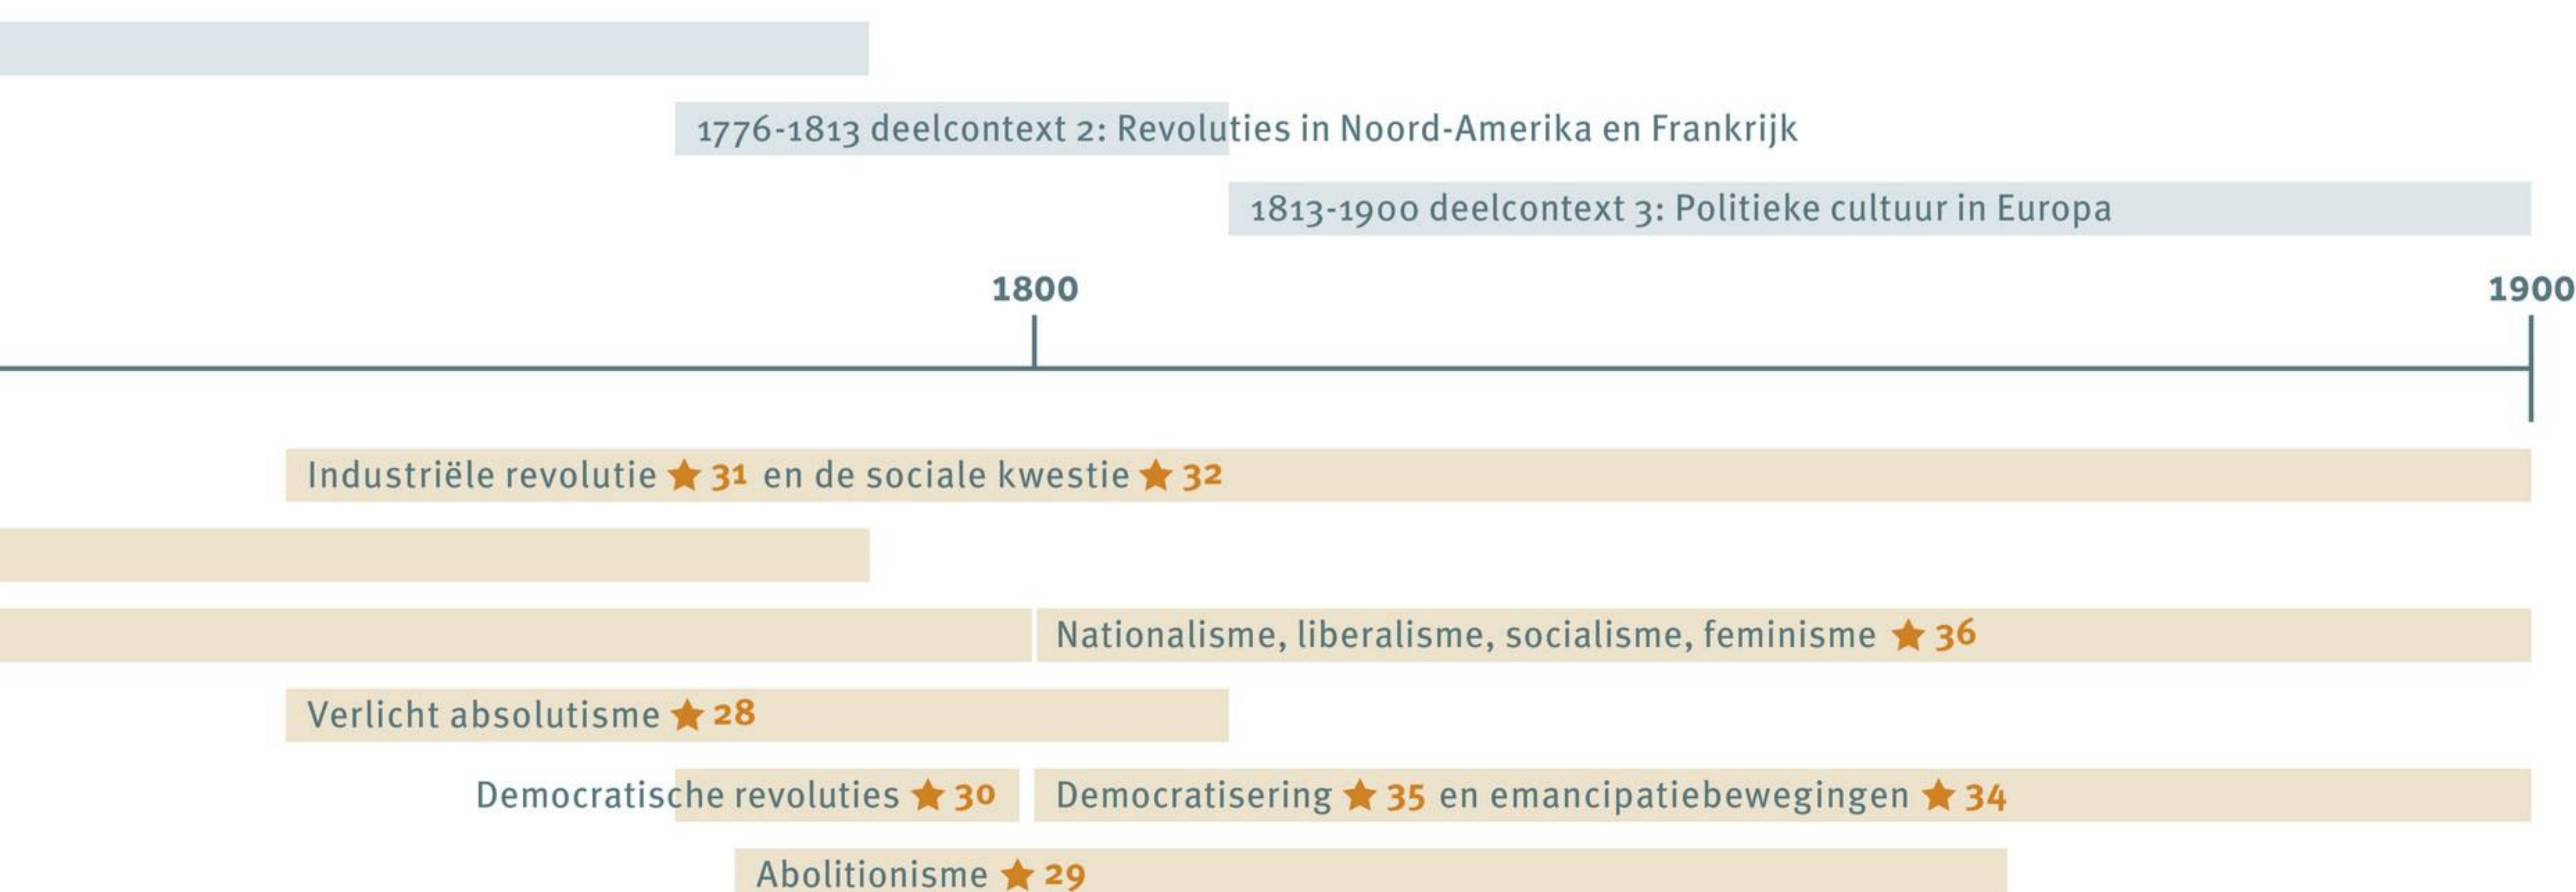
1776-1813 deelcontext 2: Revoluties in Noord-Amerika en Frankrijk

1813-1900 deelcontext 3: Politieke cultuur in Europa

1800

1900

Industriële revolutie ★ 31 en de sociale kwestie ★ 32

Nationalisme, liberalisme, socialisme, feminisme ★ 36

Verlicht absolutisme ★ 28

Democratische revoluties ★ 30

Democratisering ★ 35 en emancipatiebewegingen ★ 34

Abolitionisme ★ 29